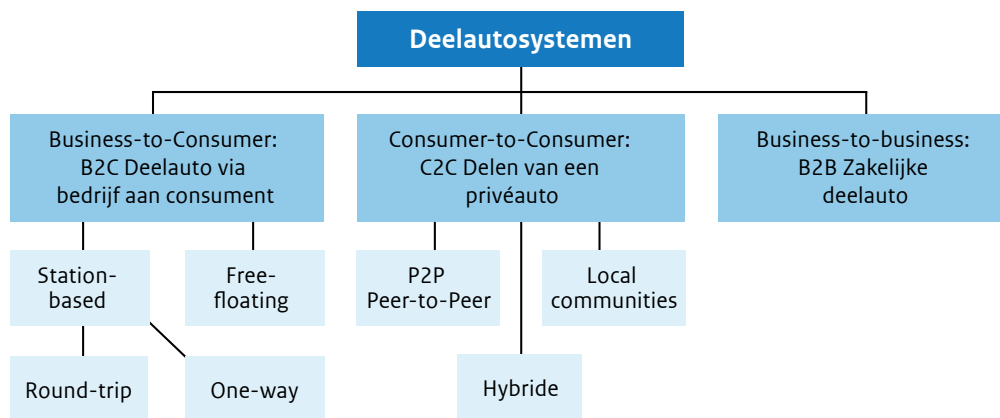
Deelautosystemen

Business-to-Consumer: B2C Deelauto via bedrijf aan consument

Consumer-to-Consumer: C2C Delen van een privéauto

Business-to-business: B2B Zakelijke deelauto

Station-based

Free-floating

P2P Peer-to-Peer

Local communities

Round-trip

One-way

Hybride